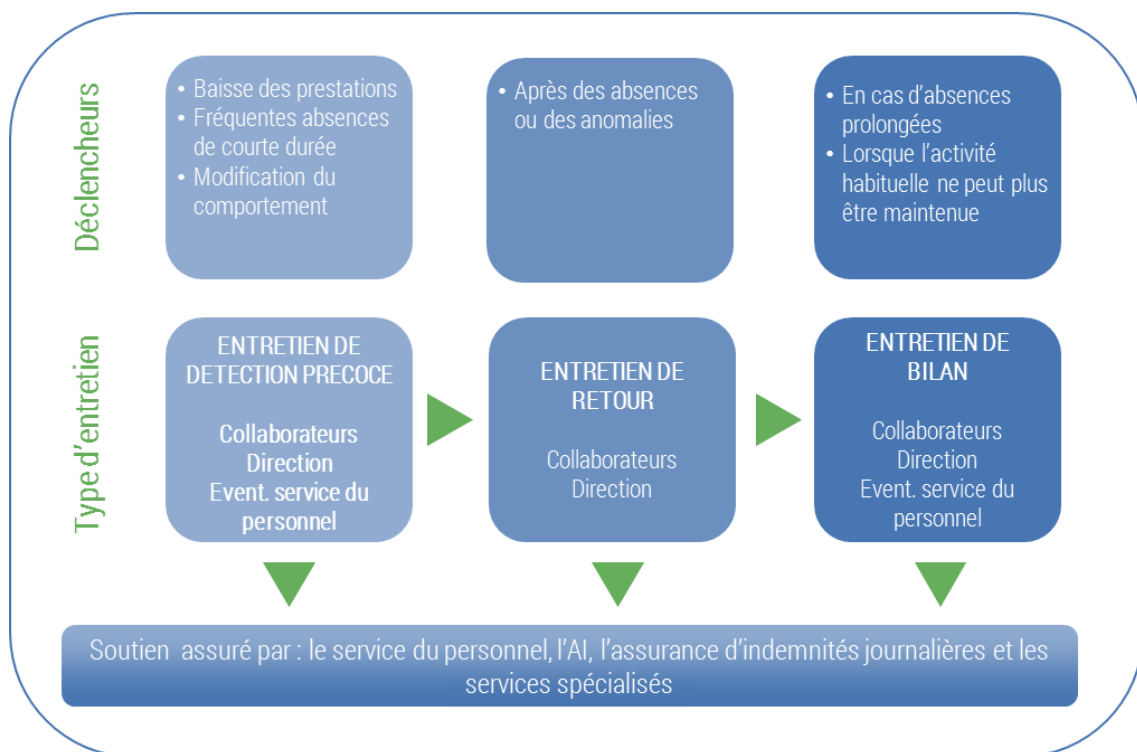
Déclencheurs

• Baisse des prestations
• Fréquentes absences de courte durée
• Modification du comportement

• Après des absences ou des anomalies

• En cas d'absences prolongées
• Lorsque l'activité habituelle ne peut plus être maintenue

Type d'entretien

ENTRETIEN DE DETECTION PRECOCE

Collaborateurs
Direction
Event. service du personnel

ENTRETIEN DE RETOUR

Collaborateurs
Direction

ENTRETIEN DE BILAN

Collaborateurs
Direction
Event. service du personnel

Soutien assuré par : le service du personnel, l'AI, l'assurance d'indemnités journalières et les services spécialisés